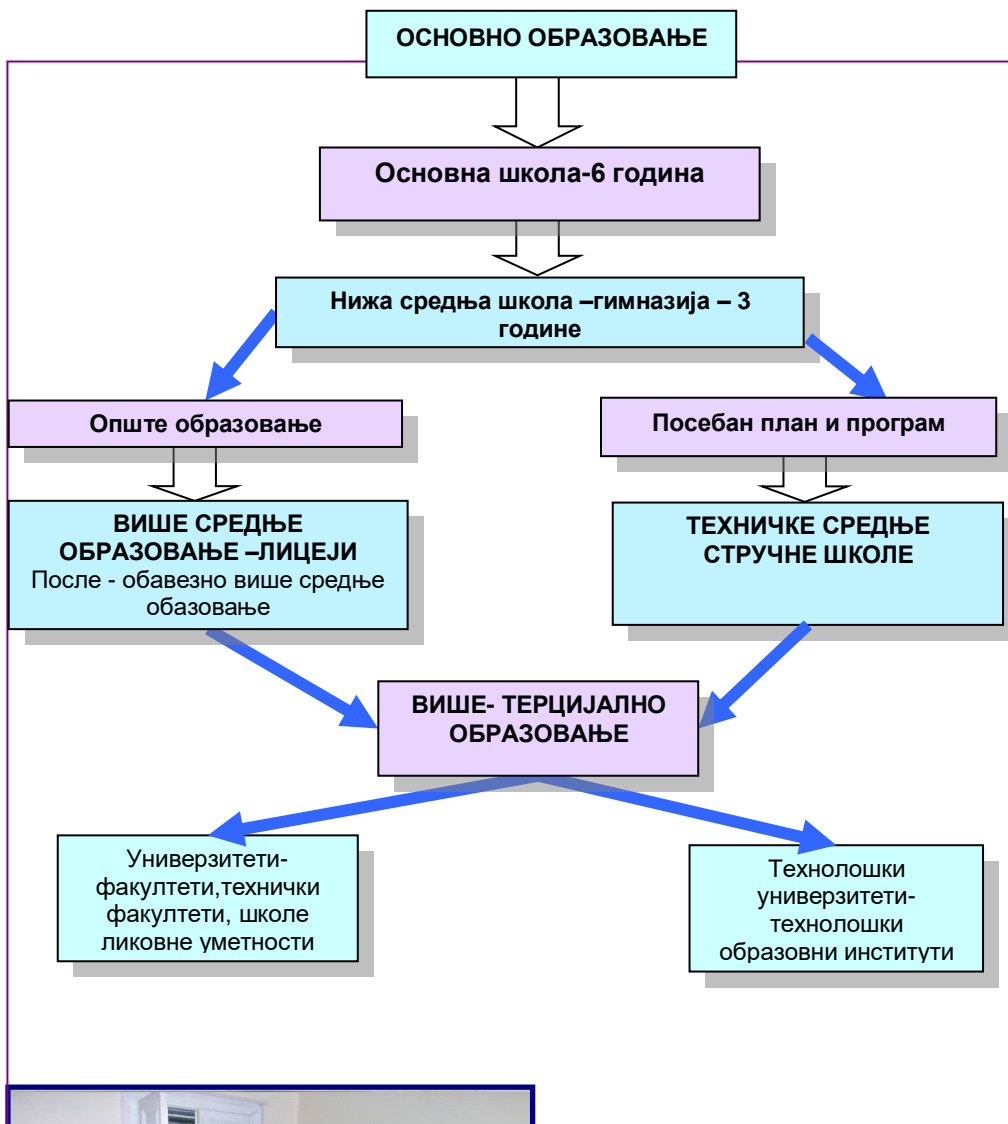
ОСНОВНО ОБРАЗОВАЊЕ

Основна школа-6 година

Нижа средња школа –гимназија – 3 године

Опште образовање

Посебан план и програм

ВИШЕ СРЕДЊЕ ОБРАЗОВАЊЕ –ЛИЦЕЈИ
После - обавезно више средње обазовање

ТЕХНИЧКЕ СРЕДЊЕ СТРУЧНЕ ШКОЛЕ

ВИШЕ- ТЕРЦИЈАЛНО ОБРАЗОВАЊЕ

Универзитети-факултети,технички факултети, школе ликовне уметности

Технолошки универзитети-технолошки образовни институти